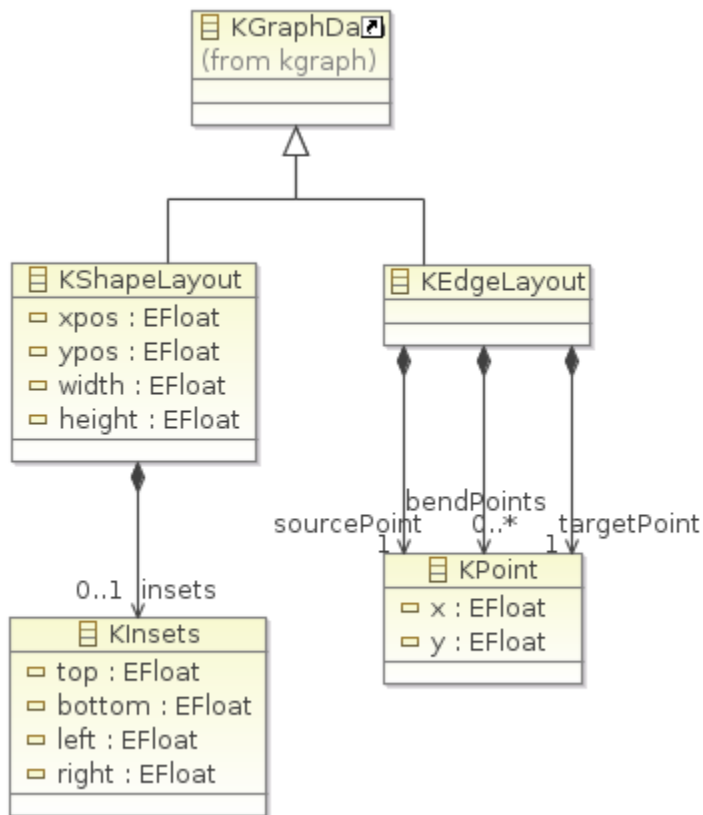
KGraphDa
(from kgraph)

KShapeLayout
xpos : EFloat
ypos : EFloat
width : EFloat
height : EFloat

KEdgeLayout

0..1 insets

KInsets
top : EFloat
bottom : EFloat
left : EFloat
right : EFloat

bendPoints
sourcePoint
1
0..*
targetPoint
1

KPoint
x : EFloat
y : EFloat